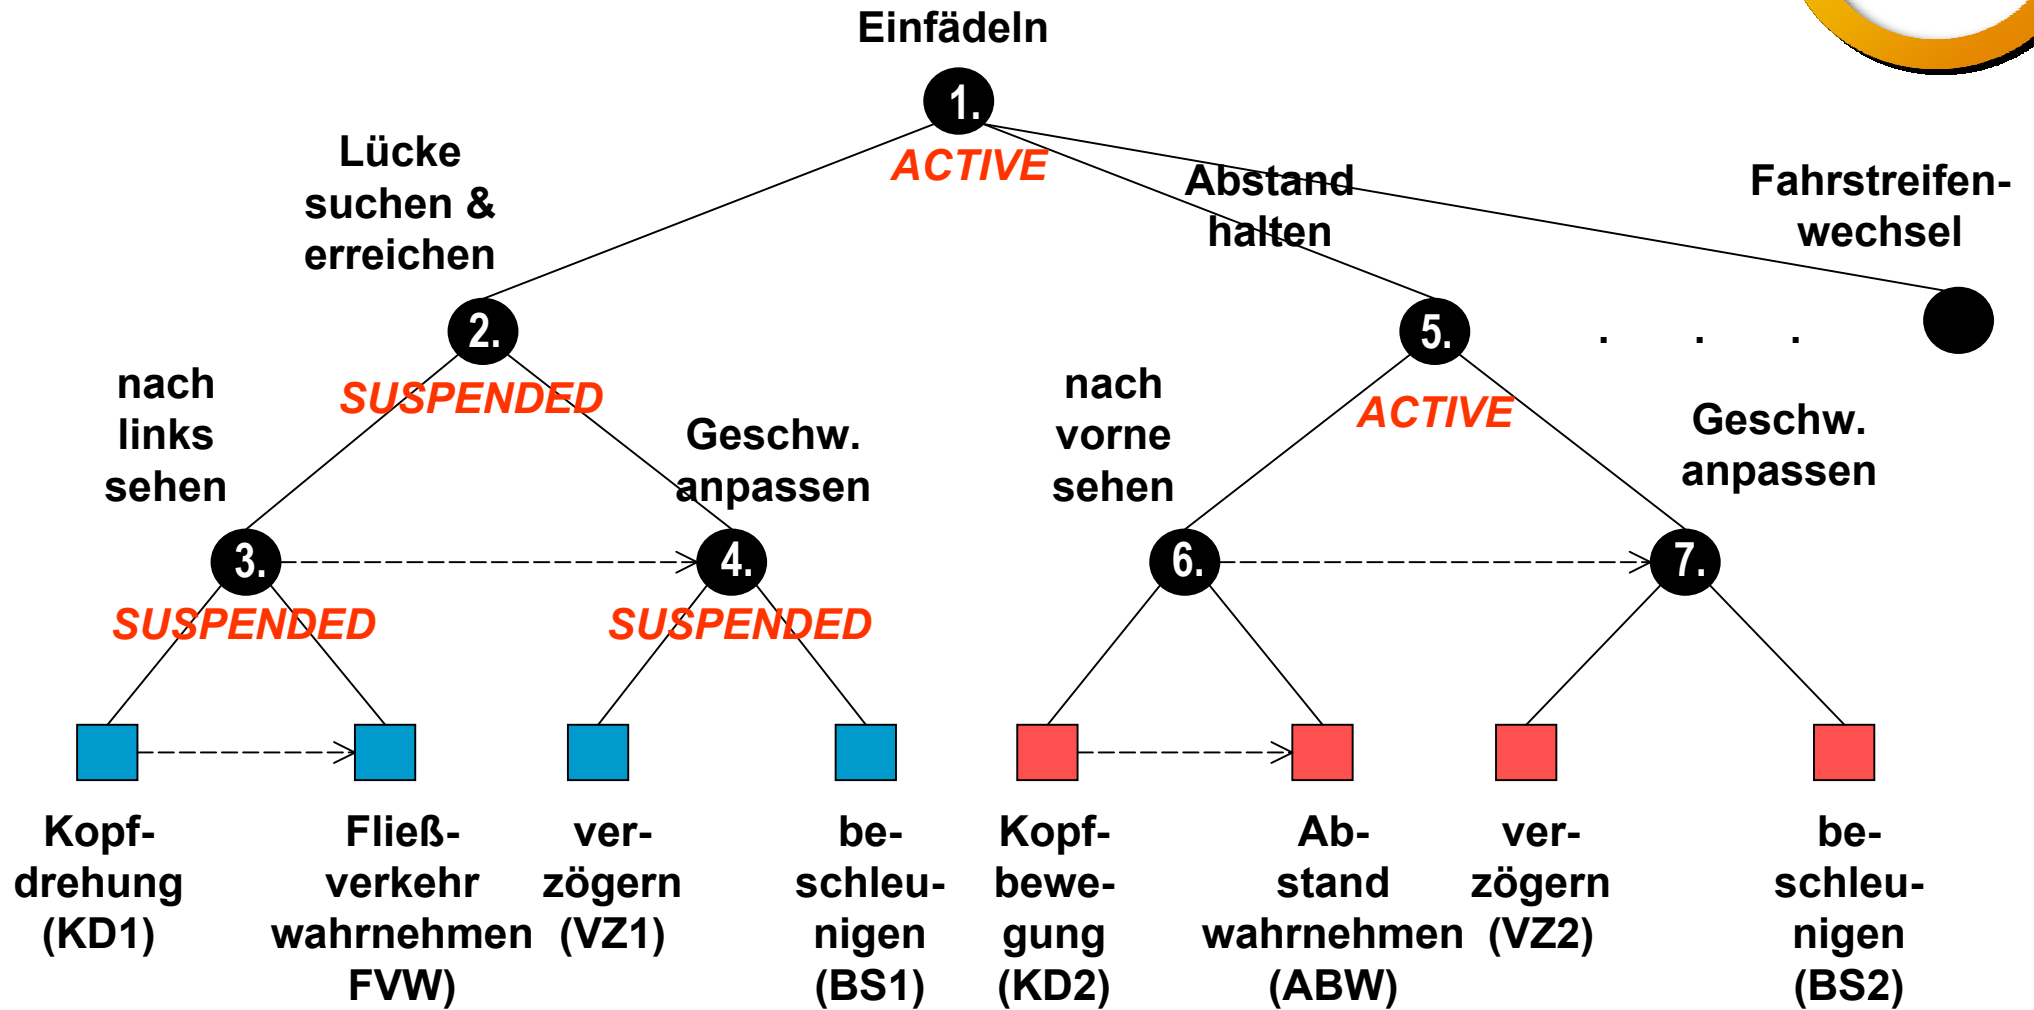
Einfädeln

1.

ACTIVE

Lücke suchen & erreichen

Abstand halten

Fahrstreifenwechsel

2.

5.

. . .

nach links sehen

SUSPENDED

Geschw. anpassen

nach vorne sehen

ACTIVE

Geschw. anpassen

3.

4.

6.

7.

SUSPENDED

SUSPENDED

Kopfdrehung (KD1)

Fließverkehr wahrnehmen FVW)

verzögern (VZ1)

beschleunigen (BS1)

Kopfbewegung (KD2)

Abstand wahrnehmen (ABW)

verzögern (VZ2)

beschleunigen (BS2)